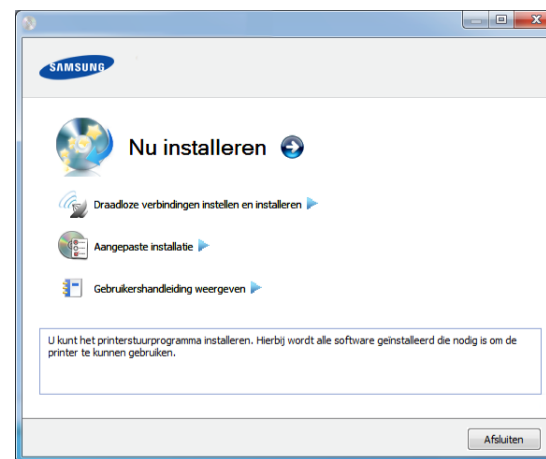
SAMSUNG

Nu installeren

Draadloze verbindingen instellen en installeren

Aangepaste installatie

Gebruikershandleiding weergeven

U kunt het printerstuurprogramma installeren. Hierbij wordt alle software geïnstalleerd die nodig is om de printer te kunnen gebruiken.

Afsluiten